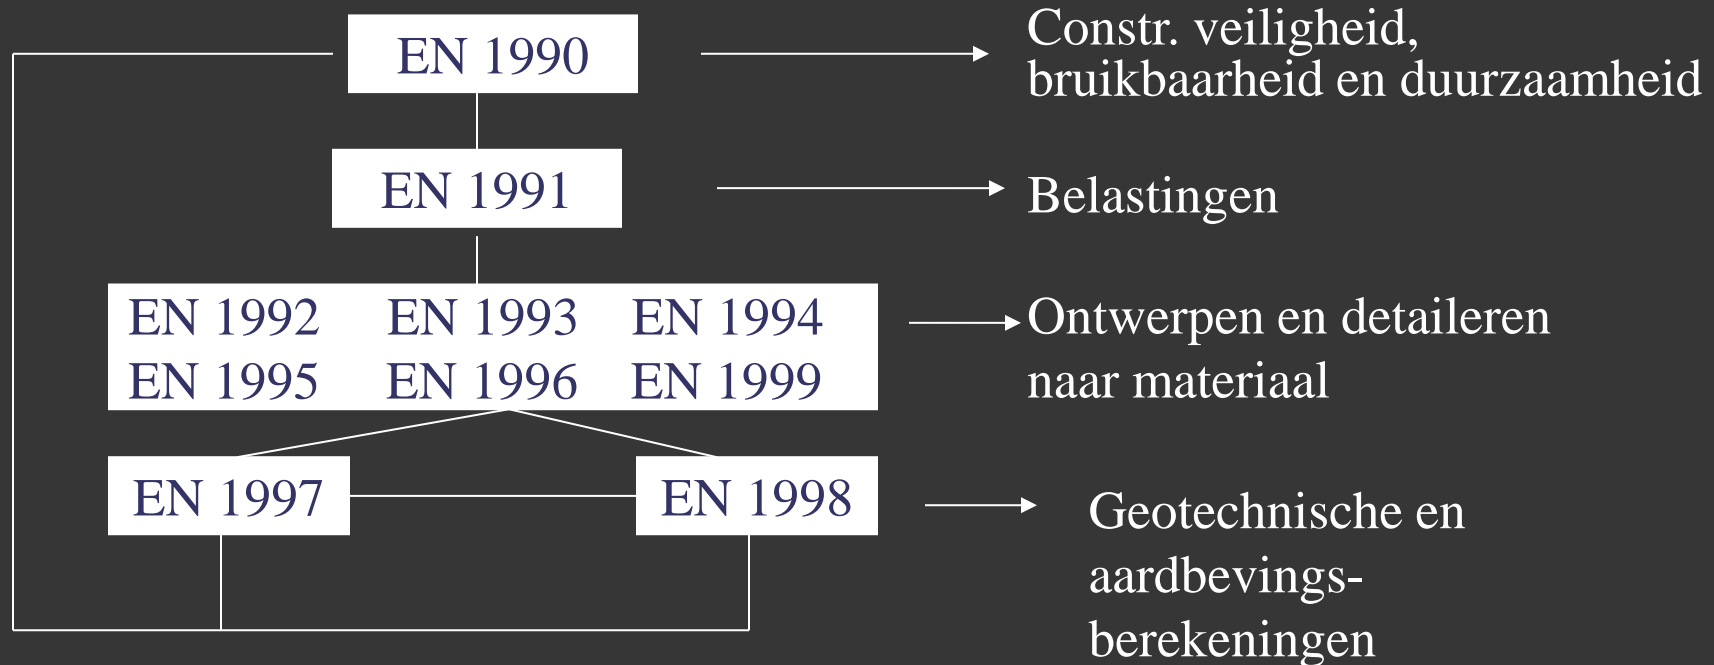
EN 1990

Constr. veiligheid, bruikbaarheid en duurzaamheid

EN 1991

Belastingen

EN 1992 EN 1993 EN 1994
EN 1995 EN 1996 EN 1999

Ontwerpen en detaileren naar materiaal

EN 1997 EN 1998

Geotechnische en aardbevingsberekeningen